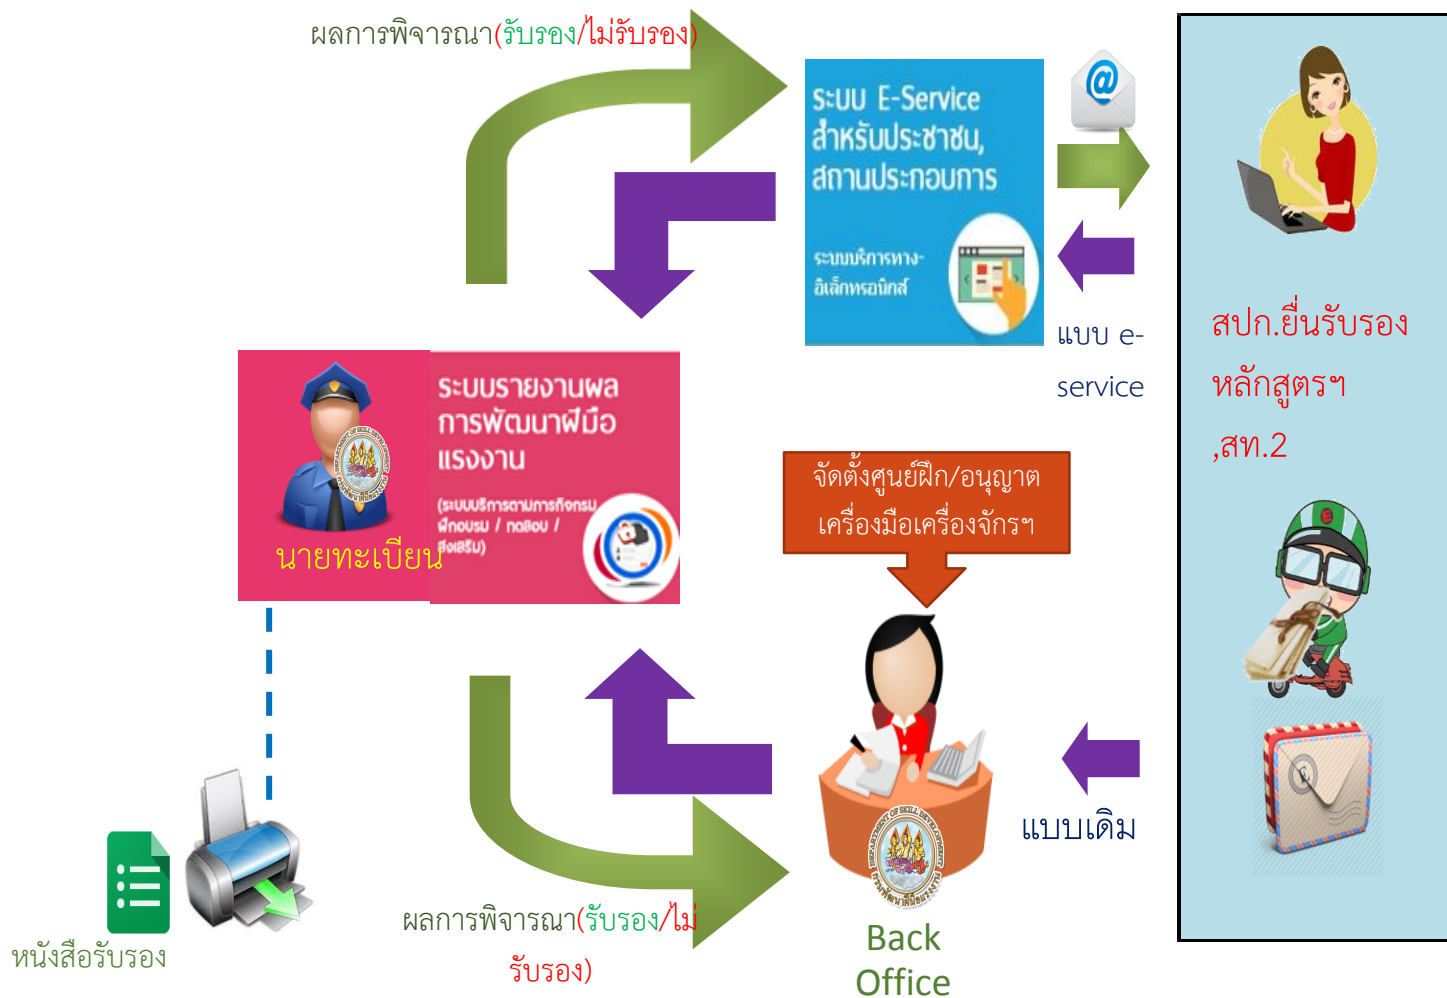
ผลการพิจารณา(รับรอง/ไม่รับรอง)

ระบบ E-Service สำหรับประชาชน, สถานประกอบการ

ระบบบริการทาง-อิเล็กทรอนิกส์

แบบ e-service

สปก.ยื่นรับรองหลักสูตรฯ ,สท.2

ระบบรายงานผลการพัฒนาฝีมือแรงงาน

(ระบบบริการตามภารกิจกรม ฝึกอบรม / ทดสอบ / ส่งเสริม)

นายทะเบียน

จัดตั้งศูนย์ฝึก/อนุญาตเครื่องมือเครื่องจักรฯ

แบบเดิม

หนังสือรับรอง

ผลการพิจารณา(รับรอง/ไม่รับรอง)

Back Office